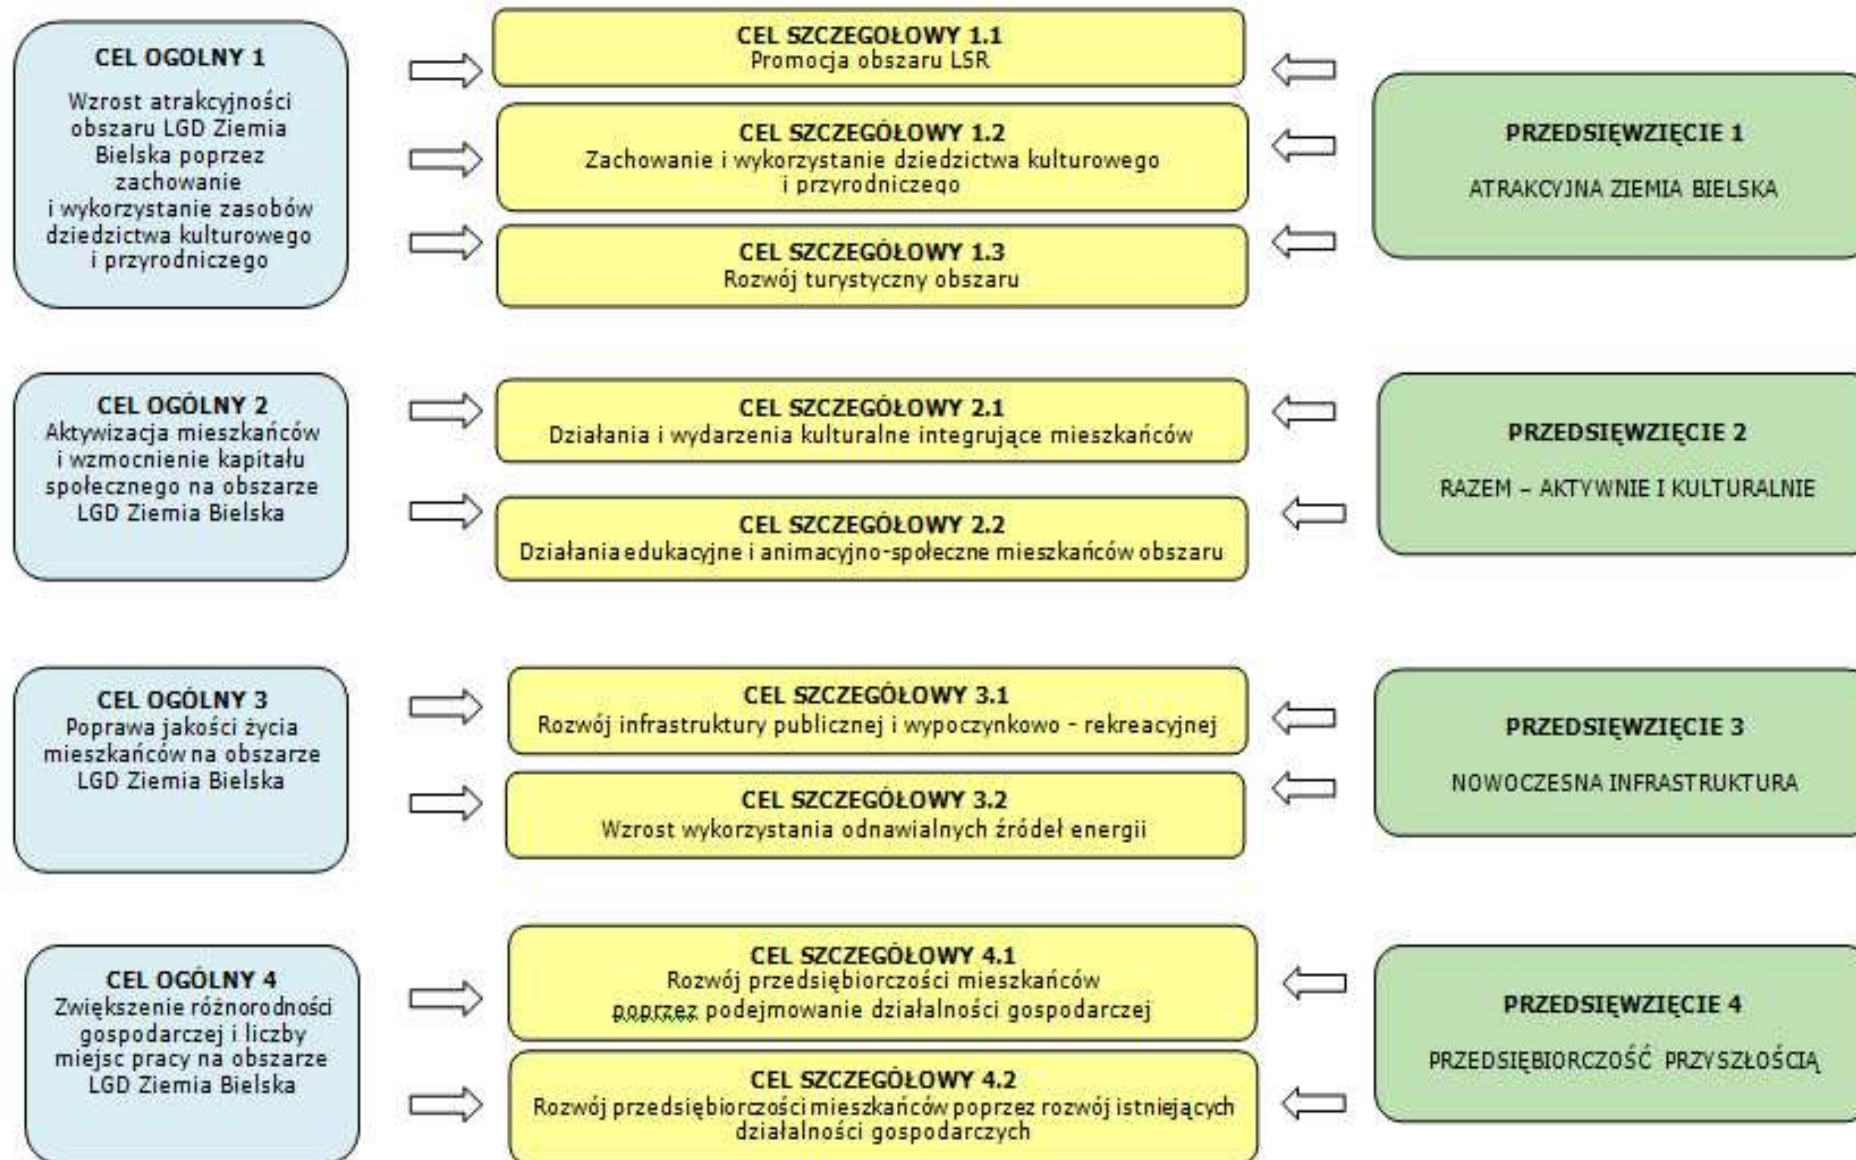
CEL OGOLNY 1

Wzrost atrakcyjności obszaru LGD Ziemia Bielska poprzez zachowanie i wykorzystanie zasobów dziedzictwa kulturowego i przyrodniczego

CEL SZCZEGÓŁOWY 1.1
Promocja obszaru LSR

CEL SZCZEGÓŁOWY 1.2
Zachowanie i wykorzystanie dziedzictwa kulturowego i przyrodniczego

CEL SZCZEGÓŁOWY 1.3
Rozwój turystyczny obszaru

PRZEDSIĘWZIĘCIE 1

ATRAKCYJNA ZIEMIA BIELSKA

CEL OGÓLNY 2
Aktywizacja mieszkańców i wzmocnienie kapitału społecznego na obszarze LGD Ziemia Bielska

CEL SZCZEGÓŁOWY 2.1
Działania i wydarzenia kulturalne integrujące mieszkańców

CEL SZCZEGÓŁOWY 2.2
Działania edukacyjne i animacyjno-społeczne mieszkańców obszaru

PRZEDSIĘWZIĘCIE 2

RAZEM – AKTYWNIE I KULTURALNIE

CEL OGÓLNY 3
Poprawa jakości życia mieszkańców na obszarze LGD Ziemia Bielska

CEL SZCZEGÓŁOWY 3.1
Rozwój infrastruktury publicznej i wypoczynkowo - rekreacyjnej

CEL SZCZEGÓŁOWY 3.2
Wzrost wykorzystania odnawialnych źródeł energii

PRZEDSIĘWZIĘCIE 3

NOWOCZESNA INFRASTRUKTURA

CEL OGÓLNY 4
Zwiększenie różnorodności gospodarczej i liczby miejsc pracy na obszarze LGD Ziemia Bielska

CEL SZCZEGÓŁOWY 4.1
Rozwój przedsiębiorczości mieszkańców poprzez podejmowanie działalności gospodarczej

CEL SZCZEGÓŁOWY 4.2
Rozwój przedsiębiorczości mieszkańców poprzez rozwój istniejących działalności gospodarczych

PRZEDSIĘWZIĘCIE 4

PRZEDSIĘBIORCZOŚĆ PRZYSZŁOŚCIĄ